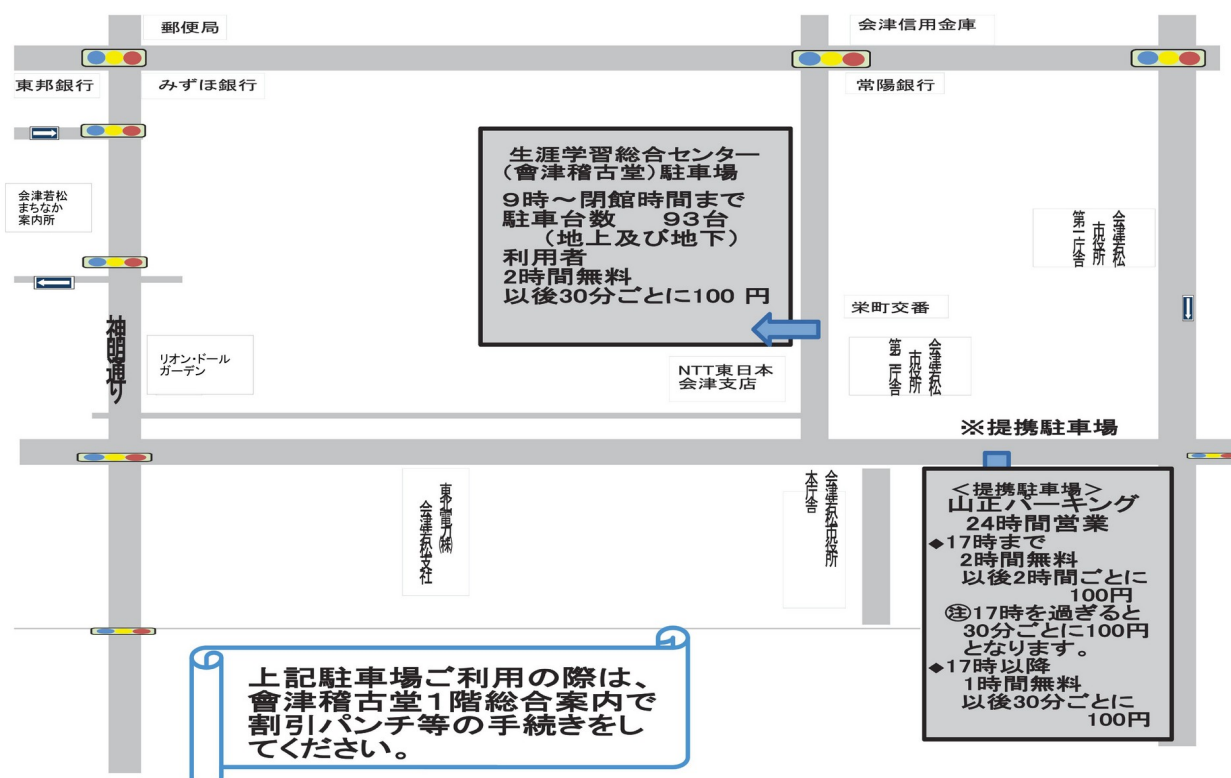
郵便局

会津信用金庫

東邦銀行

みずほ銀行

常陽銀行

生涯学習総合センター
(會津稽古堂)駐車場
9時～閉館時間まで
駐車台数　93台
(地上及び地下)
利用者
2時間無料
以後30分ごとに100 円

会津若松
まちなか
案内所

会津若松市役所
第二庁舎

栄町交番

神明通り

リオン・ドール
ガーデン

NTT東日本
会津支店

会津若松市役所
第三庁舎

※提携駐車場

東北電力(株)
会津若松支社

会津若松市役所
本庁舎

<提携駐車場>
山正パーキング
24時間営業
◆17時まで
2時間無料
以後2時間ごとに
100円
㊟17時を過ぎると
30分ごとに100円
となります。
◆17時以降
1時間無料
以後30分ごとに
100円

上記駐車場ご利用の際は、
會津稽古堂1階総合案内で
割引パンチ等の手続きをし
てください。